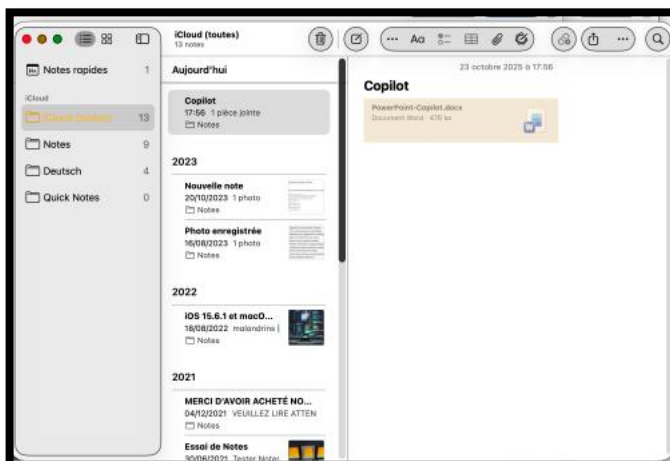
iCloud (toutes)
13 notes

Aa

Notes rapides 1

iCloud

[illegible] 13

Notes 9

Deutsch 4

Quick Notes 0

Aujourd'hui

Copilot
17:56 1 pièce jointe
Notes

2023

Nouvelle note
20/10/2023 1 photo
Notes

Photo enregistrée
16/08/2023 1 photo
Notes

2022

iOS 15.6.1 et macO...
18/08/2022 malandrins |
Notes

2021

MERCI D'AVOIR ACHETÉ NO...
04/12/2021 VEUILLEZ LIRE ATTEN
Notes

Essai de Notes
30/06/2021 Tester Notes

23 octobre 2025 à 17:56

Copilot

PowerPoint-Copilot.docx
Document Word · 476 ko